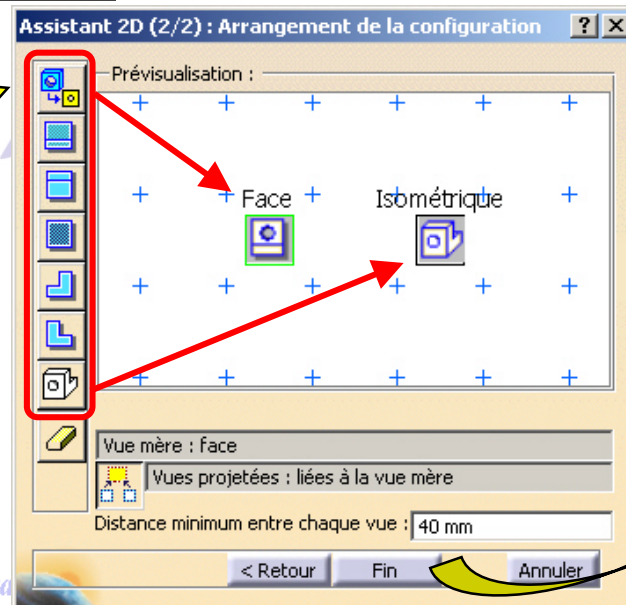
Assistant 2D (2/2) : Arrangement de la configuration

?

X

Prévisualisation :

Face

Isométrique

Vue mère : face

Vues projetées : liées à la vue mère

Distance minimum entre chaque vue :

40 mm

< Retour

Fin

Annuler